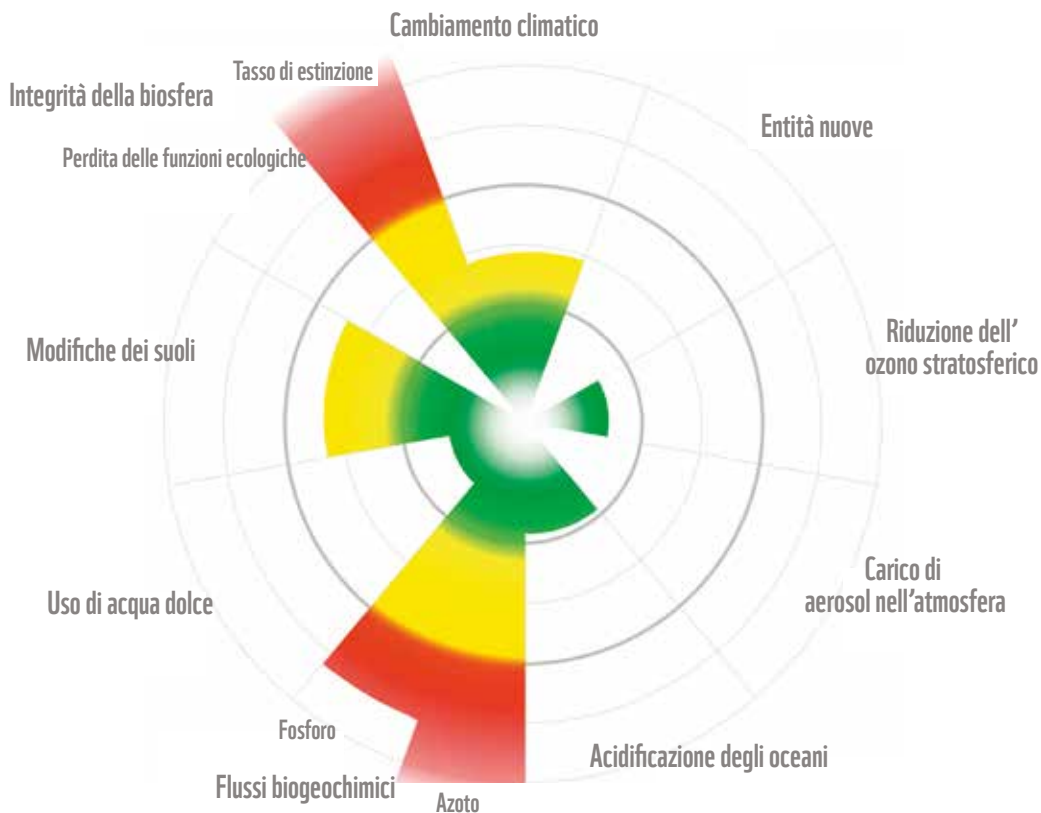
Cambiamento climatico

Tasso di estinzione

Integrità della biosfera

Perdita delle funzioni ecologiche

Entità nuove

Riduzione dell' ozono stratosferico

Modifiche dei suoli

Carico di aerosol nell'atmosfera

Uso di acqua dolce

Fosforo

Acidificazione degli oceani

Flussi biogeochimici

Azoto